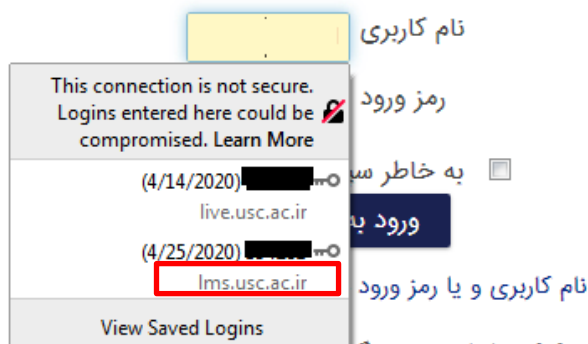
نام کاربری

This connection is not secure. Logins entered here could be compromised. Learn More

رمز ورود

به خاطر س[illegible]

(4/14/2020) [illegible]
live.usc.ac.ir

ورود ب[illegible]

(4/25/2020) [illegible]
lms.usc.ac.ir

نام کاربری و یا رمز ورود

View Saved Logins